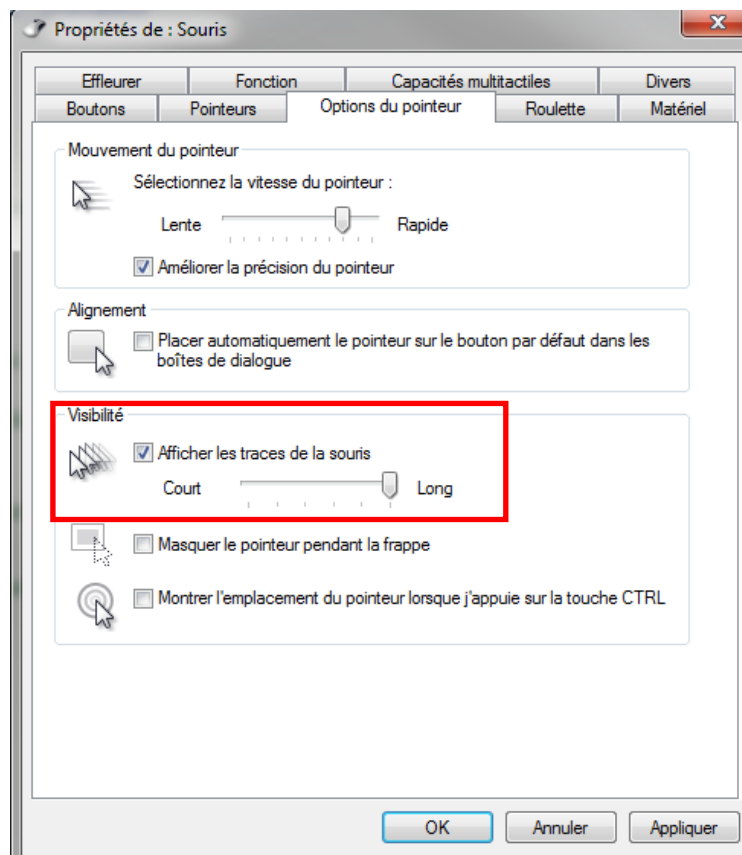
Propriétés de : Souris

Effleurer
Fonction
Capacités multitactiles
Divers
Boutons
Pointeurs
Options du pointeur
Roulette
Matériel

Mouvement du pointeur
Sélectionnez la vitesse du pointeur :
Lente
Rapide
Améliorer la précision du pointeur

Alignement
Placer automatiquement le pointeur sur le bouton par défaut dans les boîtes de dialogue

Visibilité
Afficher les traces de la souris
Court
Long
Masquer le pointeur pendant la frappe
Montrer l'emplacement du pointeur lorsque j'appuie sur la touche CTRL

OK
Annuler
Appliquer